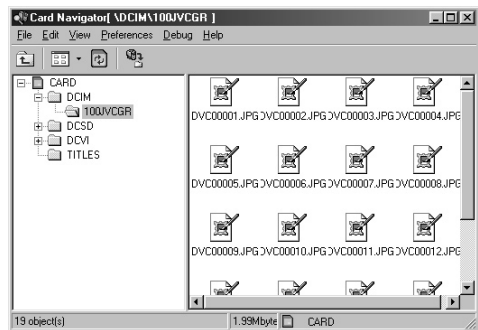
Card Navigator[ \DCIM\100JVCGR ]

File Edit View Preferences Debug Help

CARD
DCIM
100JVCGR
DCSD
DCVI
TITLES

DVC00001.JPG DVC00002.JPG DVC00003.JPG DVC00004.JPG
DVC00005.JPG DVC00006.JPG DVC00007.JPG DVC00008.JPG
DVC00009.JPG DVC00010.JPG DVC00011.JPG DVC00012.JPG

19 object(s) 1.99Mbyte CARD